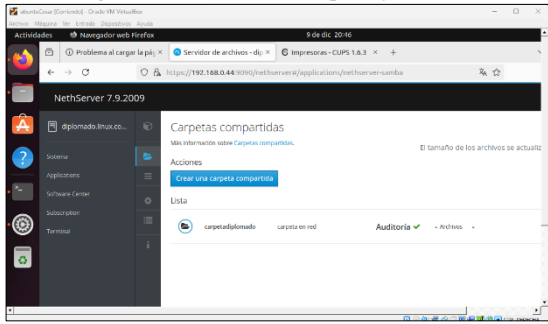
ubuntuCesar [Corriendo] - Oracle VM VirtualBox
Archivo Máquina Ver Entrada Dispositivos Ayuda
Actividades Navegador web Firefox 9 de dic 20:46
Problema al cargar la pá× Servidor de archivos - dip× Impresoras - CUPS 1.6.3 × +
https://192.168.0.44:9090/nethserver#/applications/nethserver-samba
NethServer 7.9.2009
diplomado.linux.co...
Sistema
Applications
Software Center
Subscription
Terminal
Carpetas compartidas
Más información sobre Carpetas compartidas.
El tamaño de los archivos se actualiz
Acciones
Crear una carpeta compartida
Lista
carpetadiplomado carpeta en red Auditoría ✔ Archivos